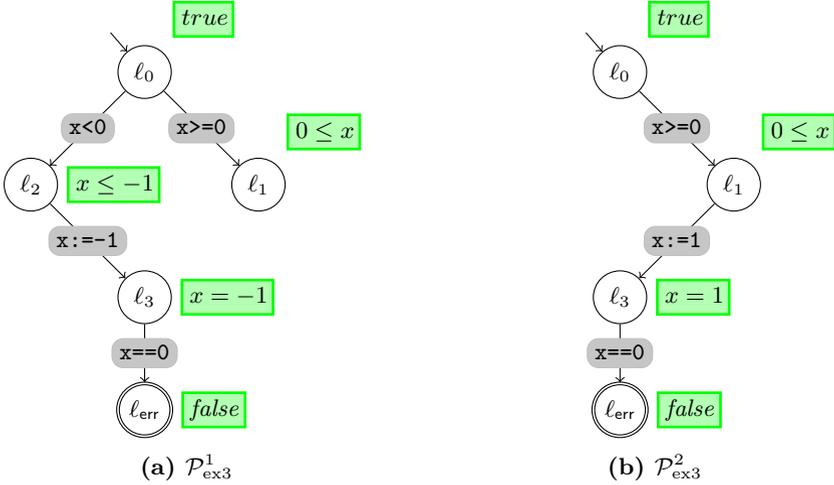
$true$

$\ell_0$

x<0

x>=0

$0 \leq x$

$\ell_2$

$x \leq -1$

$\ell_1$

x:=-1

$\ell_3$

$x = -1$

x==0

$\ell_{\mathsf{err}}$

$false$

**(a)** $\mathcal{P}^1_{\text{ex3}}$

$true$

$\ell_0$

x>=0

$0 \leq x$

$\ell_1$

x:=1

$\ell_3$

$x = 1$

x==0

$\ell_{\mathsf{err}}$

$false$

**(b)** $\mathcal{P}^2_{\text{ex3}}$